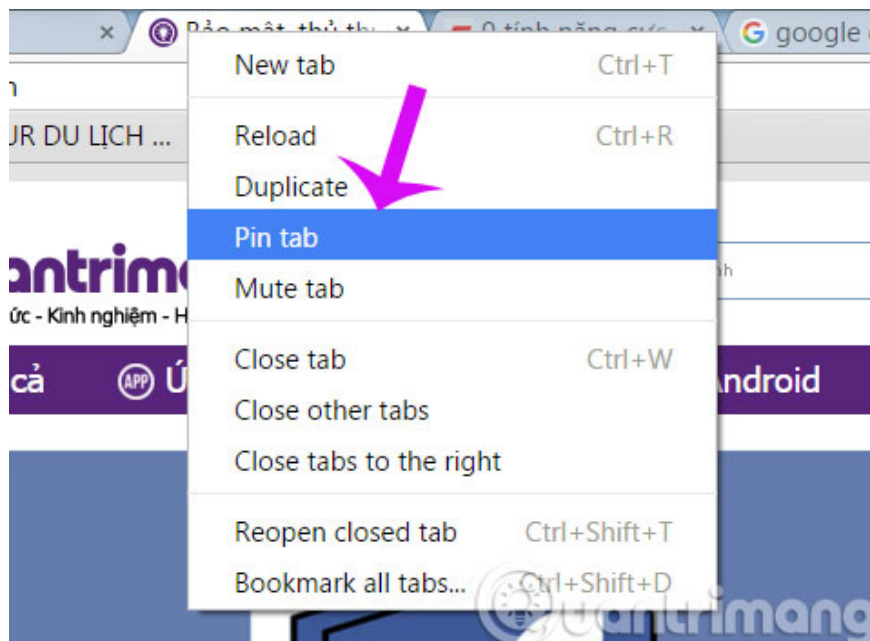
Bảo mật, thủ th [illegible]
9 tính năng cực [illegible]
google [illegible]

UR DU LỊCH ...

antrim
ức - Kinh nghiệm - H

cả
APP Ú
Android

New tab Ctrl+T
Reload Ctrl+R
Duplicate
Pin tab
Mute tab
Close tab Ctrl+W
Close other tabs
Close tabs to the right
Reopen closed tab Ctrl+Shift+T
Bookmark all tabs... Ctrl+Shift+D

uantrimang